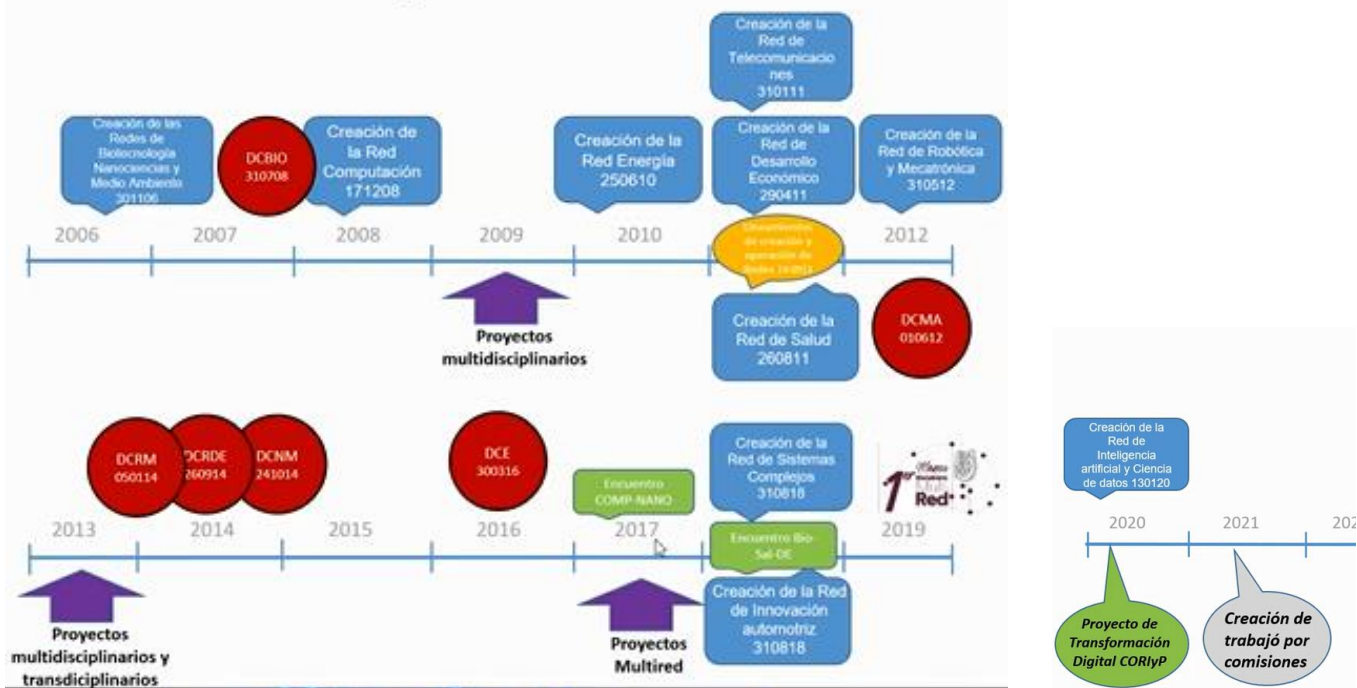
Creación de las Redes de Biotecnología Nanociencias y Medio Ambiente 301106

DCBIO 310708

Creación de la Red Computación 171208

Creación de la Red Energía 250610

Creación de la Red de Telecomunicaciones 310111

Creación de la Red de Desarrollo Económico 290411

Creación de la Red de Robótica y Mecatrónica 310512

2006 2007 2008 2009 2010 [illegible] 2012

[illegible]

Proyectos multidisciplinarios

Creación de la Red de Salud 260811

DCMA 010612

DCRM 050114

DCRDE 260914

DCNM 241014

DCE 300316

Encuentro COMP-NANO

Creación de la Red de Sistemas Complejos 310818

1er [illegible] Red

2013 2014 2015 2016 2017 2019

Encuentro Bio-Sal-DE

Proyectos multidisciplinarios y transdisciplinarios

Proyectos Multired

Creación de la Red de Innovación automotriz 310818

Creación de la Red de Inteligencia artificial y Ciencia de datos 130120

2020 2021 202

Proyecto de Transformación Digital CORIyP

Creación de trabajó por comisiones